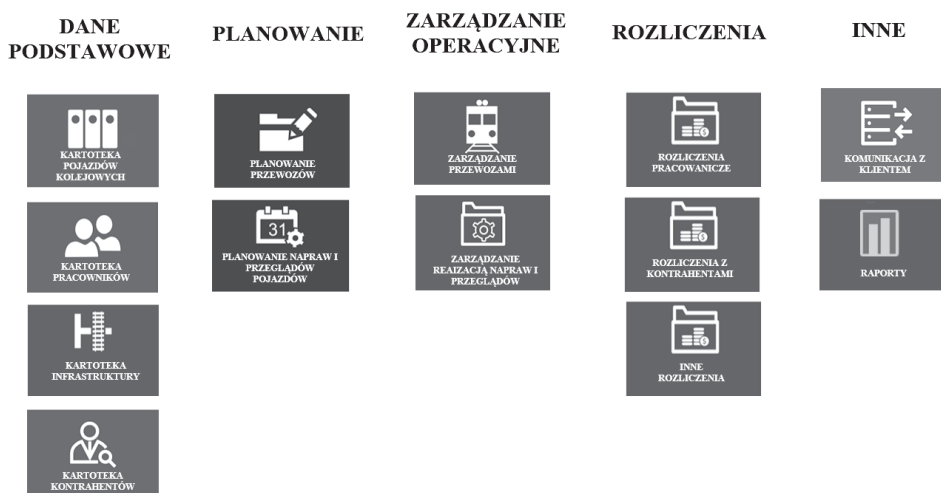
DANE PODSTAWOWE

KARTOTEKA POJAZDÓW KOLEJOWYCH

KARTOTEKA PRACOWNIKÓW

KARTOTEKA INFRASTRUKTURY

KARTOTEKA KONTRAHENTÓW

PLANOWANIE

PLANOWANIE PRZEWOZÓW

31

PLANOWANIE NAPRAW I PRZEGLĄDÓW POJAZDÓW

ZARZĄDZANIE OPERACYJNE

ZARZĄDZANIE PRZEWOZAMI

ZARZĄDZANIE REAIZACJĄ NAPRAW I PRZEGLĄDÓW

ROZLICZENIA

ROZLICZENIA PRACOWANICZE

ROZLICZENIA Z KONTRAHENTAMI

INNE ROZLICZENIA

INNE

KOMUNIKACJA Z KLIENTEM

RAPORTY